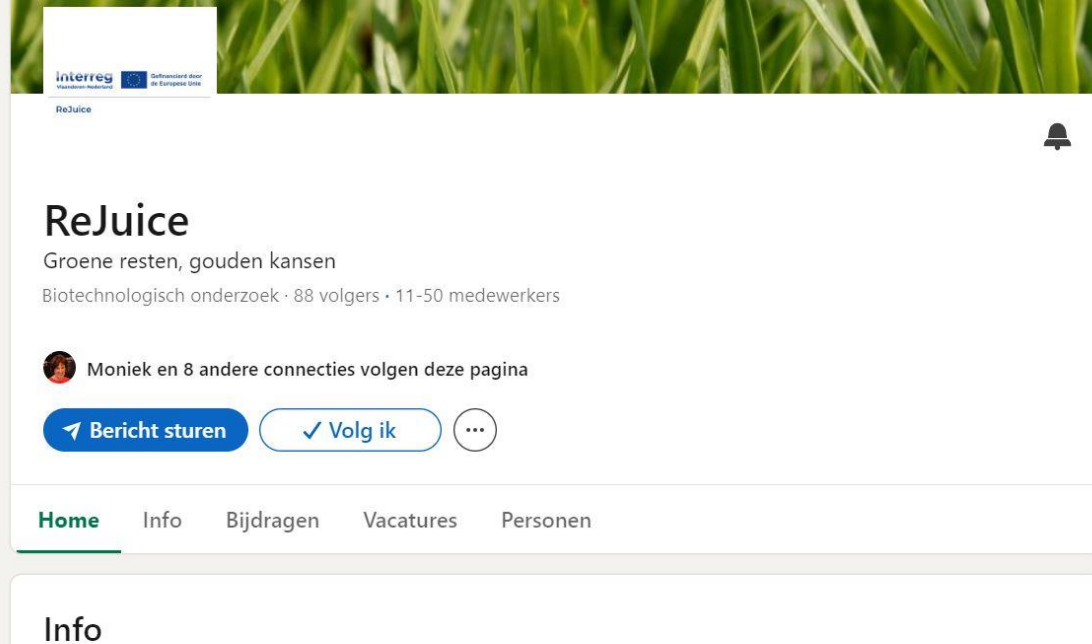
interreg Vlaanderen-Nederland
Gefinancierd door de Europese Unie
ReJuice

ReJuice
Groene resten, gouden kansen
Biotechnologisch onderzoek · 88 volgers · 11-50 medewerkers

Moniek en 8 andere connecties volgen deze pagina

Bericht sturen
✓ Volg ik
···

Home
Info
Bijdragen
Vacatures
Personen

Info